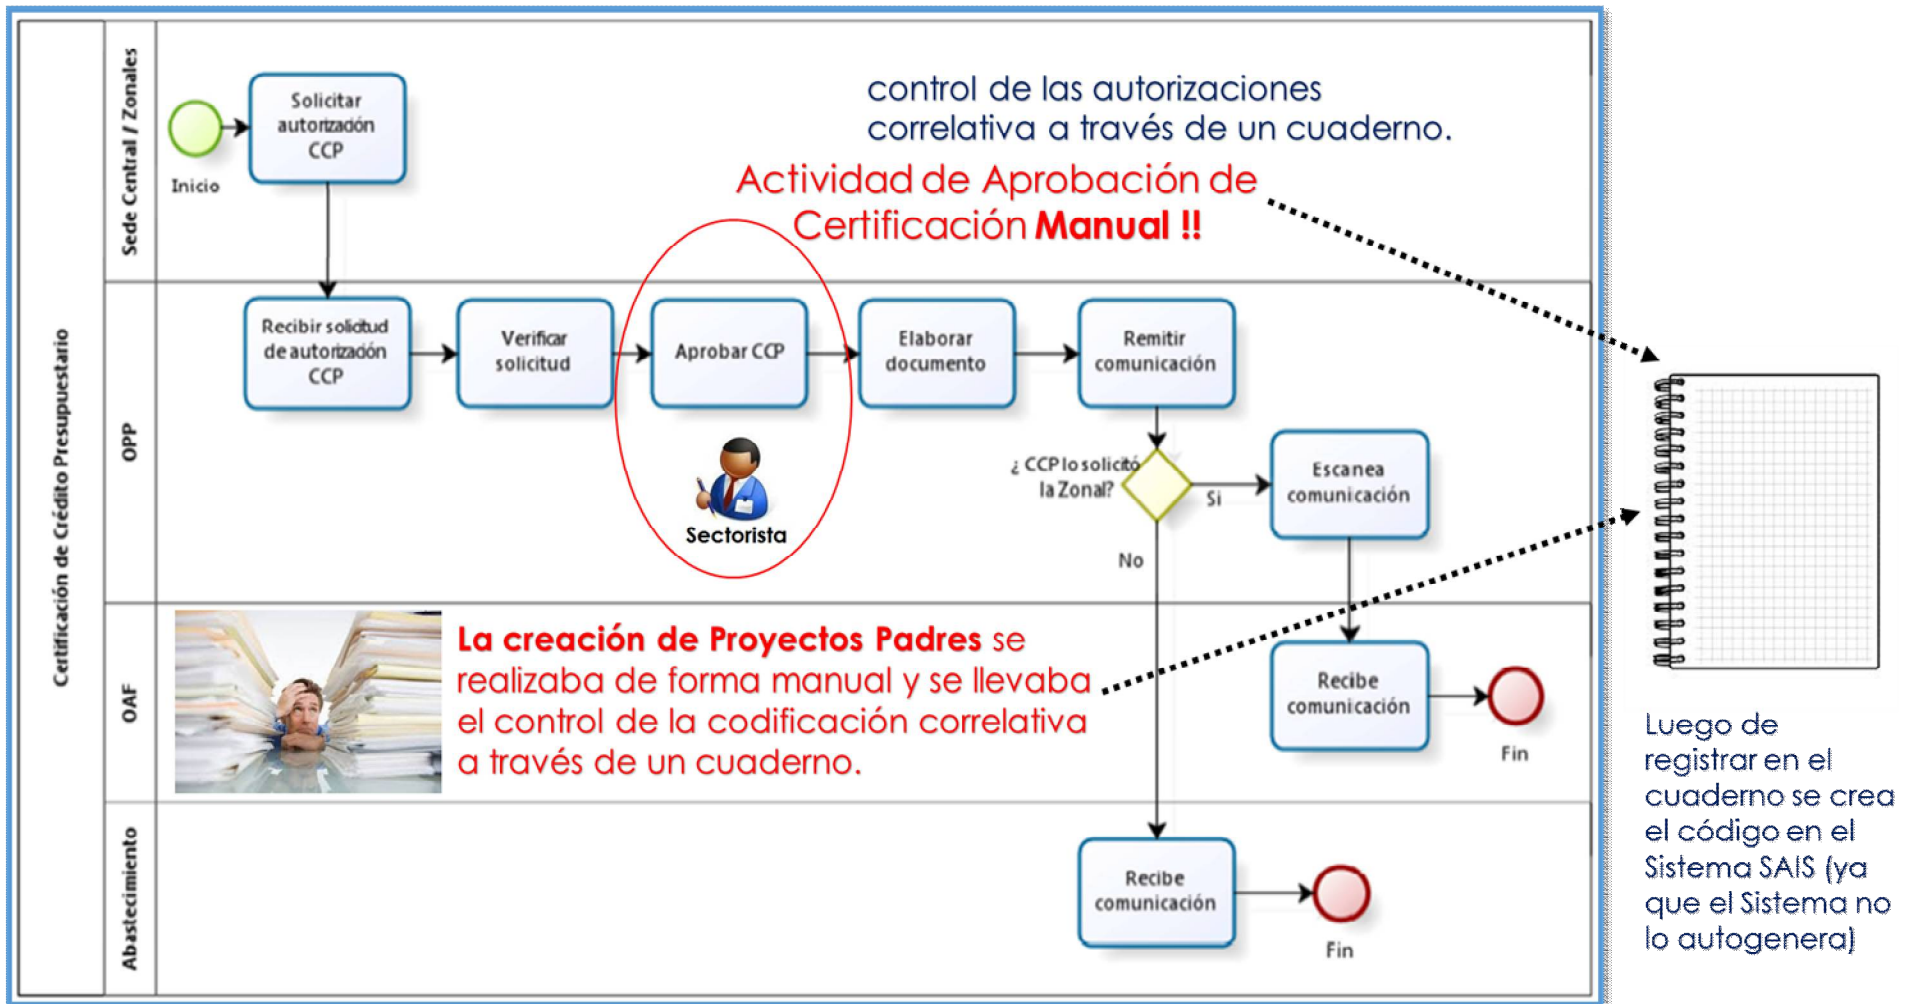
Certificación de Crédito Presupuestario

Sede Central / Zonales

Inicio

Solicitar autorización CCP

control de las autorizaciones correlativa a través de un cuaderno.

Actividad de Aprobación de Certificación **Manual !!**

OPP

Recibir solicitud de autorización CCP

Verificar solicitud

Aprobar CCP

Sectorista

Elaborar documento

Remitir comunicación

¿ CCP lo solicitó la Zonal?

Si

No

Escanea comunicación

OAF

**La creación de Proyectos Padres** se realizaba de forma manual y se llevaba el control de la codificación correlativa a través de un cuaderno.

Recibe comunicación

Fin

Abastecimiento

Recibe comunicación

Fin

Luego de registrar en el cuaderno se crea el código en el Sistema SAIS (ya que el Sistema no lo autogenera)